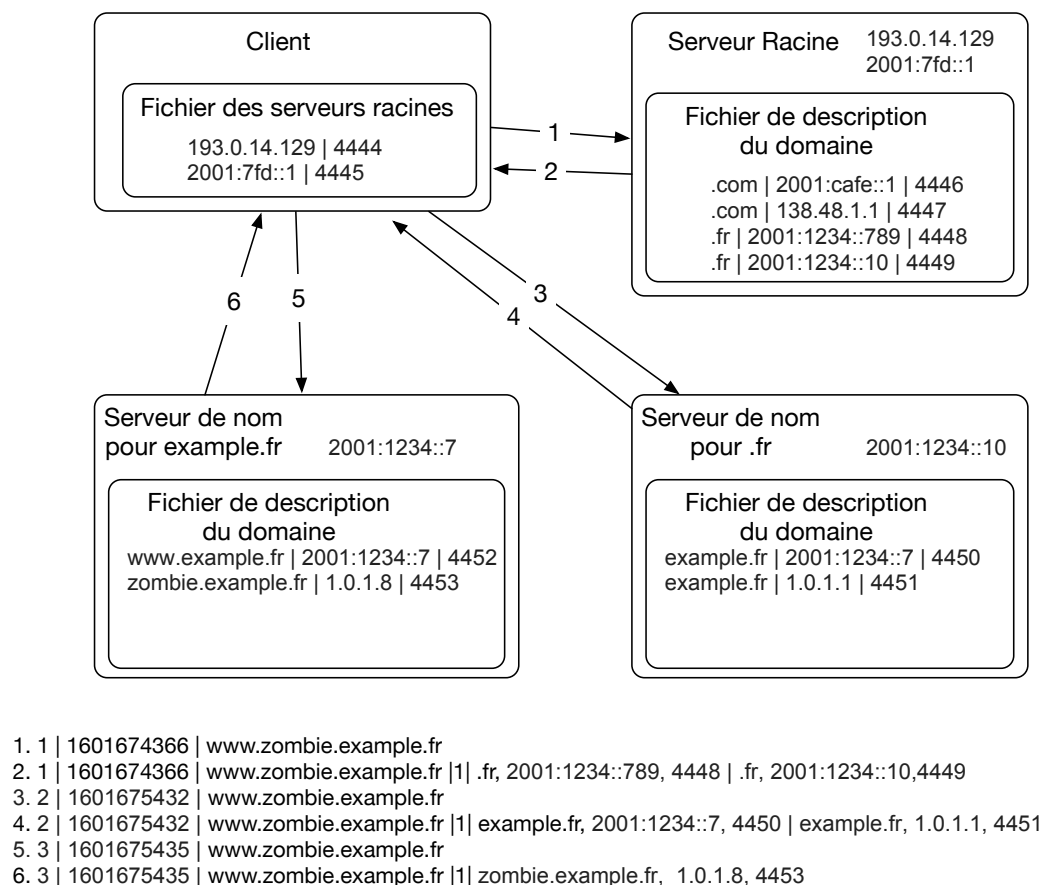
Client

Fichier des serveurs racines

193.0.14.129 | 4444
2001:7fd::1 | 4445

Serveur Racine 193.0.14.129
2001:7fd::1

Fichier de description du domaine

.com | 2001:cafe::1 | 4446
.com | 138.48.1.1 | 4447
.fr | 2001:1234::789 | 4448
.fr | 2001:1234::10 | 4449

1
2
3
4
5
6

Serveur de nom pour example.fr 2001:1234::7

Fichier de description du domaine
www.example.fr | 2001:1234::7 | 4452
zombie.example.fr | 1.0.1.8 | 4453

Serveur de nom pour .fr 2001:1234::10

Fichier de description du domaine
example.fr | 2001:1234::7 | 4450
example.fr | 1.0.1.1 | 4451

1. 1 | 1601674366 | www.zombie.example.fr
2. 1 | 1601674366 | www.zombie.example.fr |1| .fr, 2001:1234::789, 4448 | .fr, 2001:1234::10,4449
3. 2 | 1601675432 | www.zombie.example.fr
4. 2 | 1601675432 | www.zombie.example.fr |1| example.fr, 2001:1234::7, 4450 | example.fr, 1.0.1.1, 4451
5. 3 | 1601675435 | www.zombie.example.fr
6. 3 | 1601675435 | www.zombie.example.fr |1| zombie.example.fr, 1.0.1.8, 4453